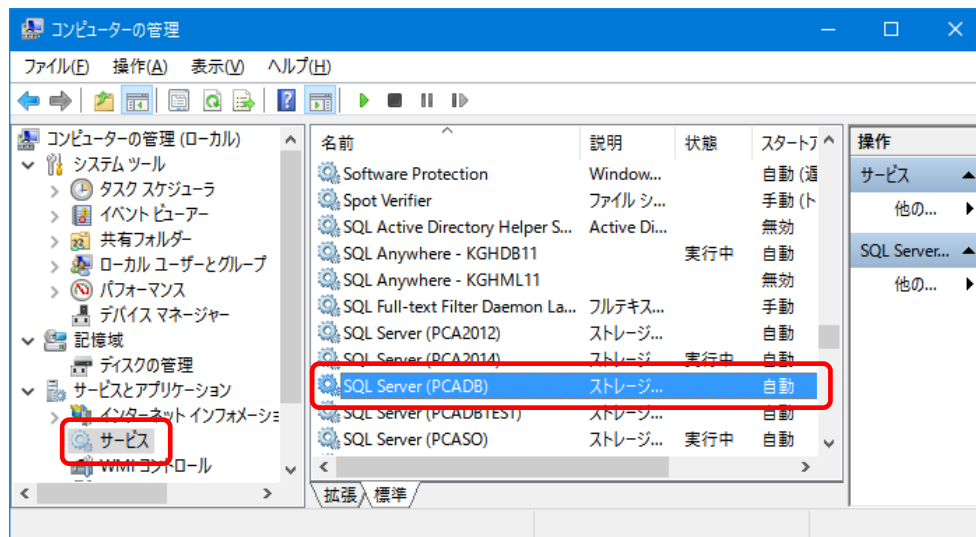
コンピューターの管理

ファイル(F) 操作(A) 表示(V) ヘルプ(H)

コンピューターの管理 (ローカル)
システム ツール
タスク スケジューラ
イベント ビューアー
共有フォルダー
ローカル ユーザーとグループ
パフォーマンス
デバイス マネージャー
記憶域
ディスクの管理
サービスとアプリケーション
インターネット インフォメーショ
サービス
WMI コントロール

| 名前 | 説明 | 状態 | スタートア |
|---|---|---|---|
| Software Protection | Window... | | 自動 (遅 |
| Spot Verifier | ファイル シ... | | 手動 (ト |
| SQL Active Directory Helper S... | Active Di... | | 無効 |
| SQL Anywhere - KGHDB11 | | 実行中 | 自動 |
| SQL Anywhere - KGHML11 | | | 無効 |
| SQL Full-text Filter Daemon La... | フルテキス... | | 手動 |
| SQL Server (PCA2012) | ストレージ... | | 自動 |
| SQL Server (PCA2014) | ストレージ... | 実行中 | 自動 |
| SQL Server (PCADB) | ストレージ... | | 自動 |
| SQL Server (PCADBTEST) | ストレージ... | | 自動 |
| SQL Server (PCASO) | ストレージ... | 実行中 | 自動 |

拡張 標準

操作
サービス
他の...
SQL Server...
他の...